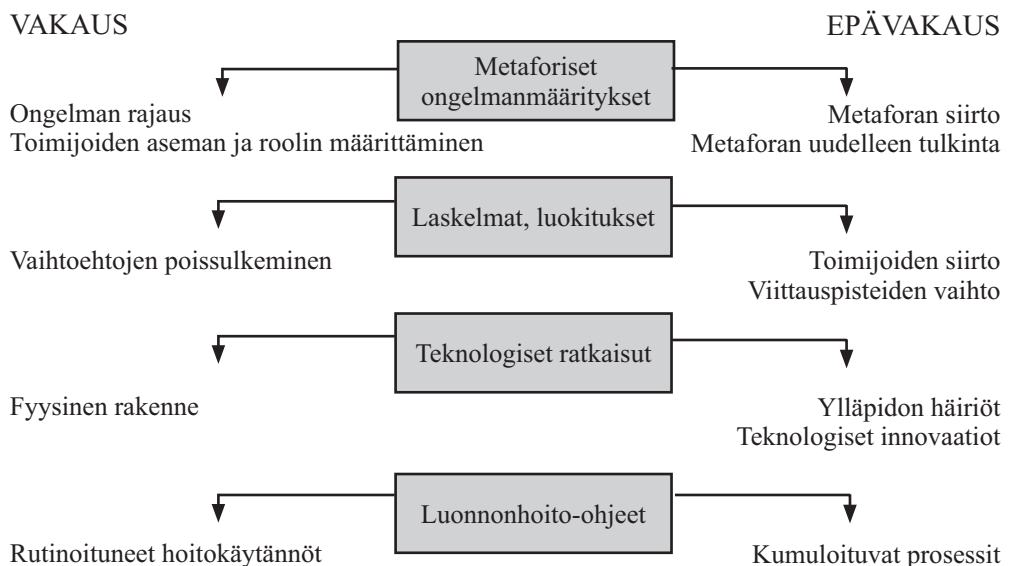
VAKAUS

EPÄVAKAUS

Metaforiset ongelmanmääritykset

Ongelman rajaus
Toimijoiden aseman ja roolin määrittäminen

Metaforan siirto
Metaforan uudelleen tulkinta

Laskelmat, luokitukset

Vaihtoehtojen poissulkeminen

Toimijoiden siirto
Viittauspisteiden vaihto

Teknologiset ratkaisut

Fyysinen rakenne

Ylläpidon häiriöt
Teknologiset innovaatiot

Luonnonhoito-ohjeet

Rutinoituneet hoitokäytännöt

Kumuloituvat prosessit